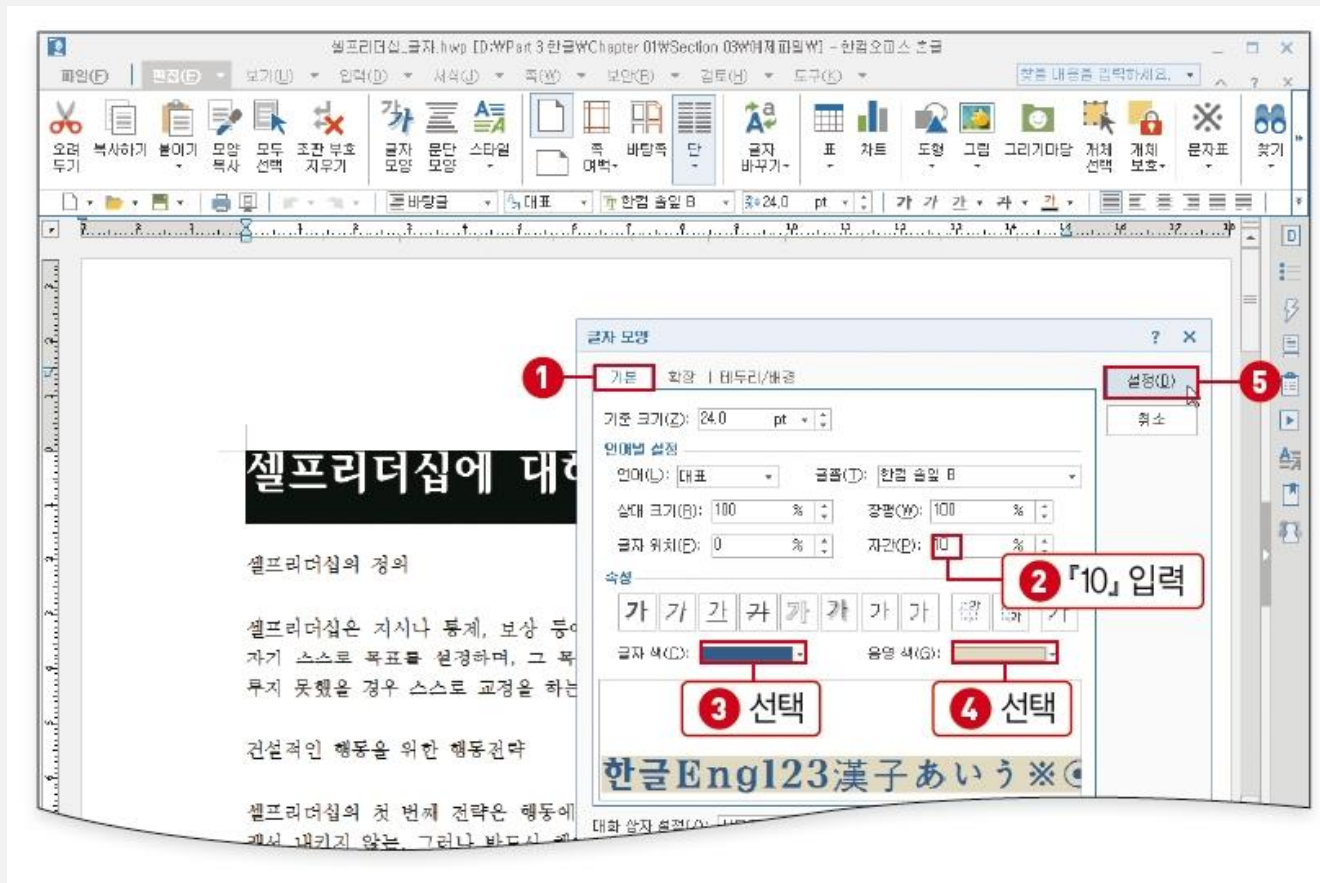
셀프리더십_글자.hwp [D:\Part 3 한글\Chapter 01\Section 03\예제파일\] - 한컴오피스 한글

파일(F) | 편집(E) ▾ 보기(U) ▾ 입력(D) ▾ 서식(J) ▾ 쪽(W) ▾ 보안(R) ▾ 검토(H) ▾ 도구(K) ▾

찾을 내용을 입력하세요.

오려 두기 | 복사하기 | 붙이기 | 모양 복사 | 모두 선택 | 조판 부호 지우기 | 글자 모양 | 문단 모양 | 스타일 | 쪽 여백 | 바탕쪽 | 단 | 글자 바꾸기 | 표 | 차트 | 도형 | 그림 | 그리기마당 | 개체 선택 | 개체 보호 | 문자표 | 찾기

바탕글 | 대표 | 한컴 솔잎 B | 24.0 pt

셀프리더십에 대해

셀프리더십의 정의

셀프리더십은 지시나 통제, 보상 등이 자기 스스로 목표를 설정하며, 그 목 루지 못했을 경우 스스로 교정을 하는

건설적인 행동을 위한 행동전략

셀프리더십의 첫 번째 전략은 행동에 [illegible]

글자 모양 ? ✕

기본 | 확장 | 테두리/배경

설정(D)

취소

기준 크기(Z): 24.0 pt

언어별 설정

언어(L): 대표 글꼴(T): 한컴 솔잎 B

상대 크기(R): 100 % 장평(W): 100 %

글자 위치(E): 0 % 자간(P): 10 %

속성

가 가 가 가 가 가 가 가

글자 색(C): 음영 색(G):

한글Eng123漢子あいう※

대화 상자 설정(Q):

1

2 『10』 입력

3 선택

4 선택

5